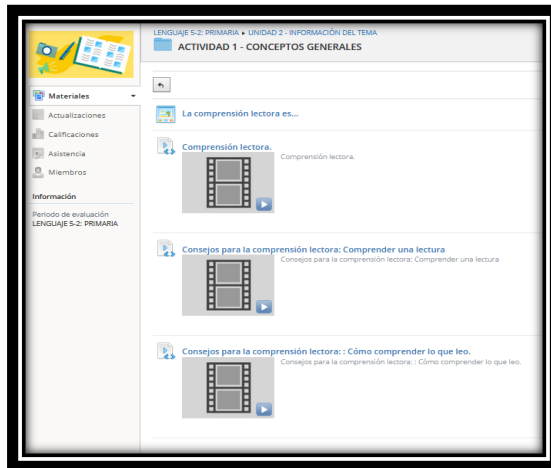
LENGUAJE 5-2: PRIMARIA ▸ UNIDAD 2 - INFORMACIÓN DEL TEMA
ACTIVIDAD 1 - CONCEPTOS GENERALES

Materiales
Actualizaciones
Calificaciones
Asistencia
Miembros

Información
Periodo de evaluación
LENGUAJE 5-2: PRIMARIA

La comprensión lectora es...

Comprensión lectora.
Comprensión lectora.

Consejos para la comprensión lectora: Comprender una lectura
Consejos para la comprensión lectora: Comprender una lectura

Consejos para la comprensión lectora: : Cómo comprender lo que leo.
Consejos para la comprensión lectora: : Cómo comprender lo que leo.